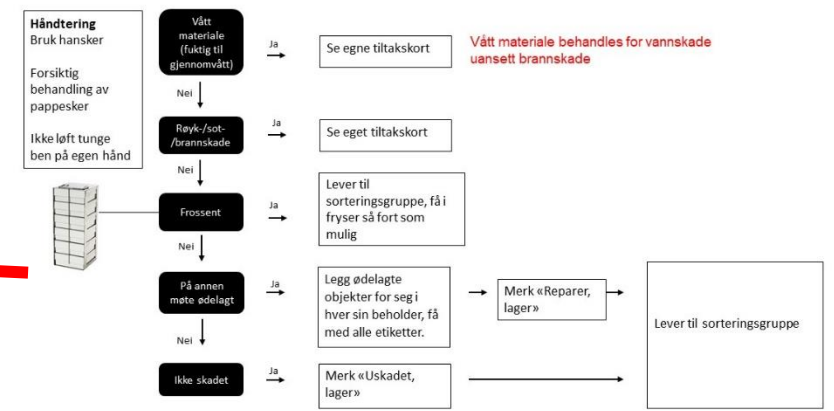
Håndtering
Bruk hansker

Forsiktig behandling av pappesker

Ikke løft tunge ben på egen hånd

Vått materiale (fuktig til gjennomvått)

Ja

Se egne tiltakskort

Vått materiale behandles for vannskade uansett brannskade

Nei

Røyk-/sot-/brannskade

Ja

Se eget tiltakskort

Nei

Frossent

Ja

Lever til sorteringsgruppe, få i fryser så fort som mulig

Nei

På annen møte ødelagt

Ja

Legg ødelagte objekter for seg i hver sin beholder, få med alle etiketter.

Merk «Reparer, lager»

Lever til sorteringsgruppe

Nei

Ikke skadet

Ja

Merk «Uskadet, lager»